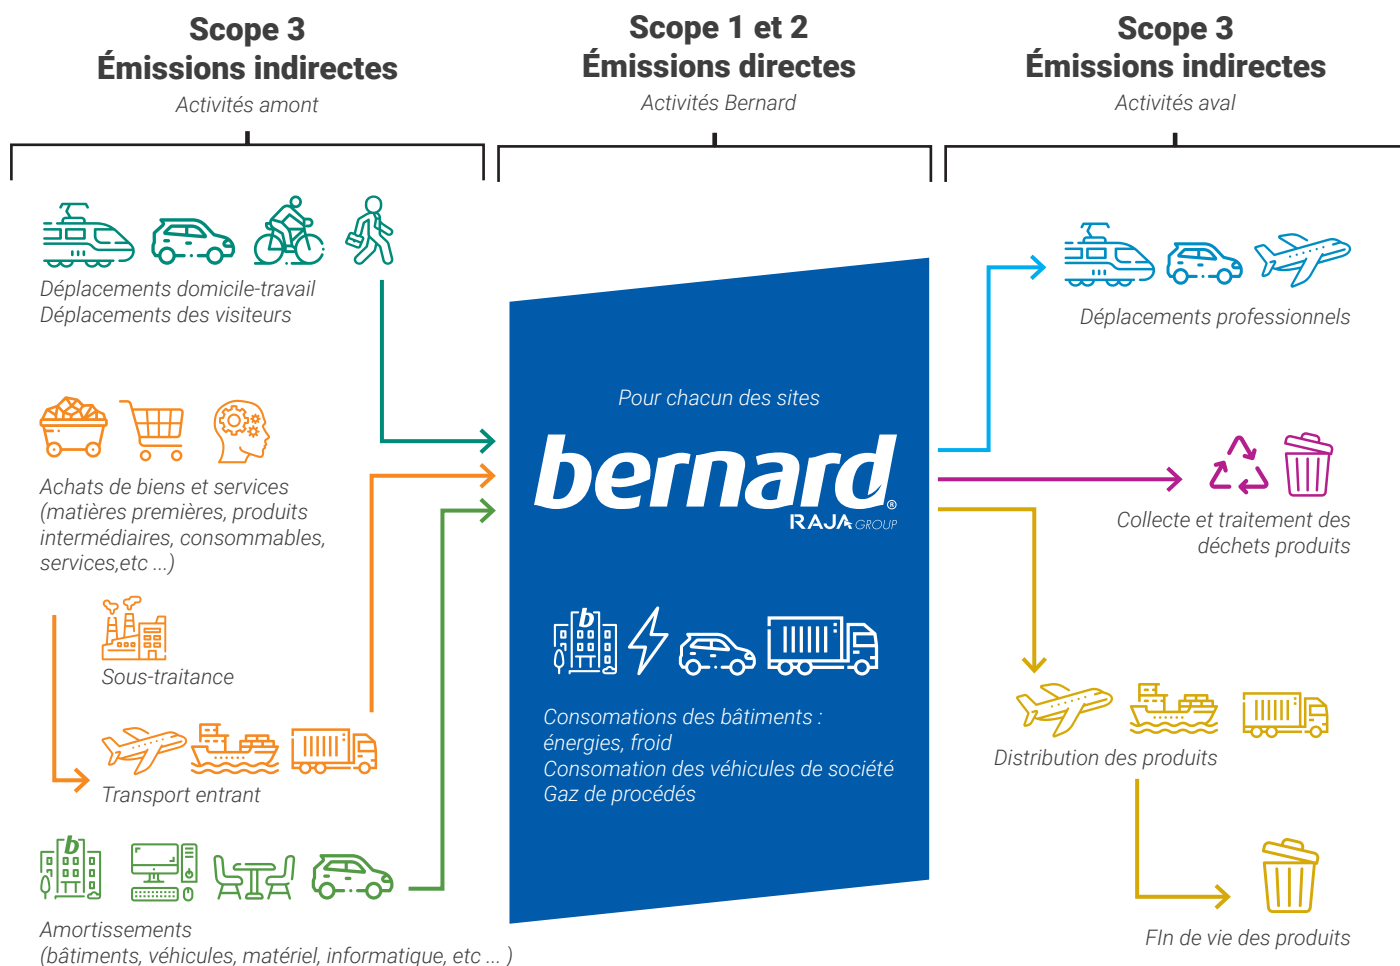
Scope 3
Émissions indirectes
Activités amont

Scope 1 et 2
Émissions directes
Activités Bernard

Scope 3
Émissions indirectes
Activités aval

Déplacements domicile-travail
Déplacements des visiteurs

Achats de biens et services (matières premières, produits intermédiaires, consommables, services,etc ...)

Sous-traitance

Transport entrant

Amortissements
(bâtiments, véhicules, matériel, informatique, etc ... )

Pour chacun des sites

bernard®
RAJA GROUP

Consomations des bâtiments : énergies, froid
Consomation des véhicules de société
Gaz de procédés

Déplacements professionnels

Collecte et traitement des déchets produits

Distribution des produits

FIn de vie des produits